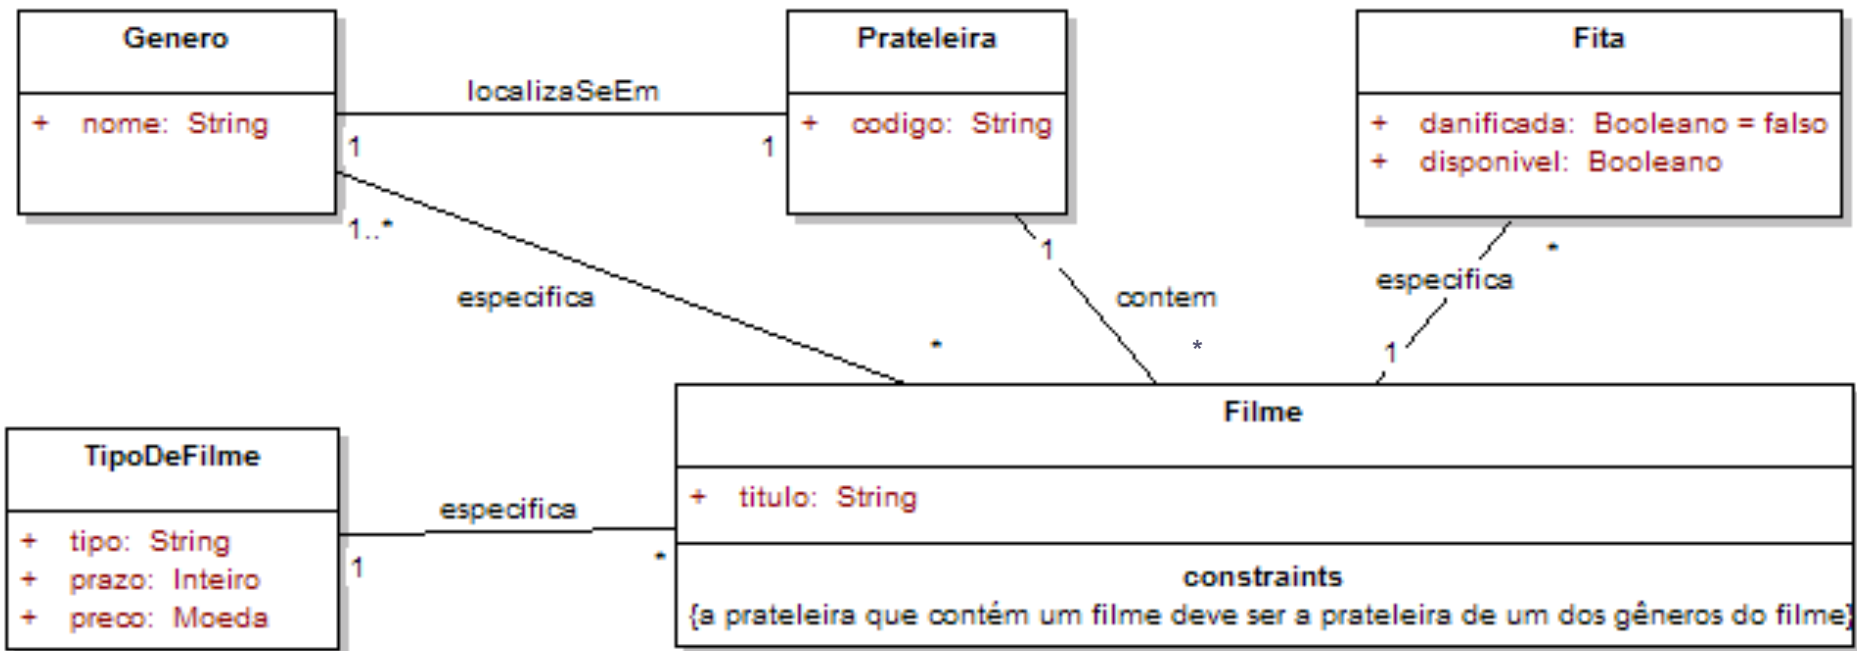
Genero

+ nome: String

localizaSeEm

1

1

Prateleira

+ codigo: String

Fita

+ danificada: Booleano = falso
+ disponivel: Booleano

1..*

especifica

1

contem

*

especifica

*

1

*

Filme

+ titulo: String

constraints
{a prateleira que contém um filme deve ser a prateleira de um dos gêneros do filme}

TipoDeFilme

+ tipo: String
+ prazo: Inteiro
+ preco: Moeda

especifica

1

*